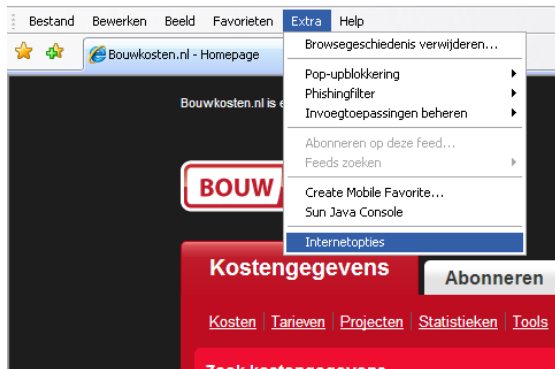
Bestand Bewerken Beeld Favorieten Extra Help

Bouwkosten.nl - Homepage

Browsegeschiedenis verwijderen...
Pop-upblokkering
Phishingfilter
Invoegtoepassingen beheren
Abonneren op deze feed...
Feeds zoeken
Create Mobile Favorite...
Sun Java Console
Internetopties

Bouwkosten.nl is e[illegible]

BOUW

Kostengegevens
Abonneren

Kosten | Tarieven | Projecten | Statistieken | Tools

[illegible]